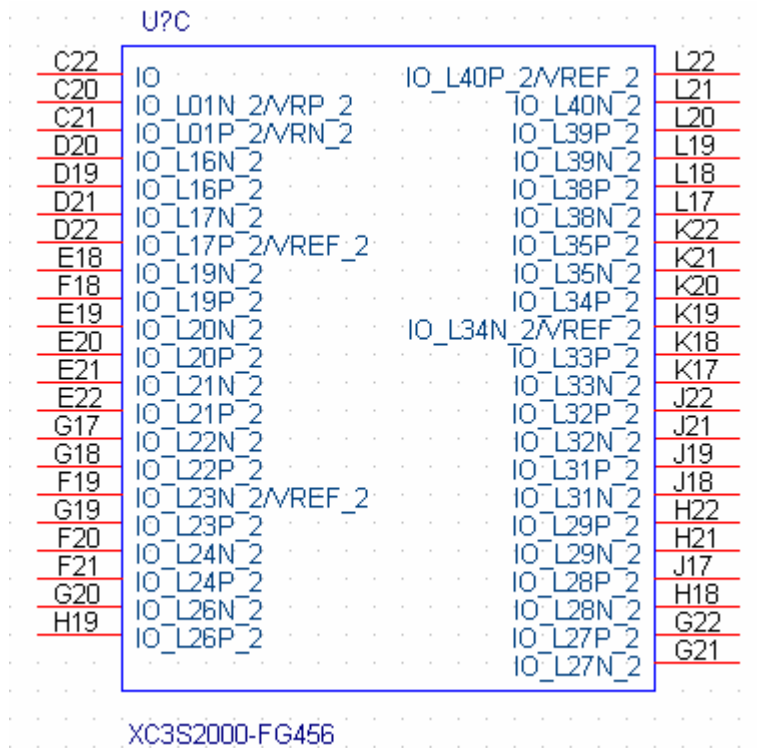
U?C

C22
C20
C21
D20
D19
D21
D22
E18
F18
E19
E20
E21
E22
G17
G18
F19
G19
F20
F21
G20
H19

IO
IO_L01N_2/VRP_2
IO_L01P_2/VRN_2
IO_L16N_2
IO_L16P_2
IO_L17N_2
IO_L17P_2/VREF_2
IO_L19N_2
IO_L19P_2
IO_L20N_2
IO_L20P_2
IO_L21N_2
IO_L21P_2
IO_L22N_2
IO_L22P_2
IO_L23N_2/VREF_2
IO_L23P_2
IO_L24N_2
IO_L24P_2
IO_L26N_2
IO_L26P_2

IO_L40P_2/VREF_2
IO_L40N_2
IO_L39P_2
IO_L39N_2
IO_L38P_2
IO_L38N_2
IO_L35P_2
IO_L35N_2
IO_L34P_2
IO_L34N_2/VREF_2
IO_L33P_2
IO_L33N_2
IO_L32P_2
IO_L32N_2
IO_L31P_2
IO_L31N_2
IO_L29P_2
IO_L29N_2
IO_L28P_2
IO_L28N_2
IO_L27P_2
IO_L27N_2

L22
L21
L20
L19
L18
L17
K22
K21
K20
K19
K18
K17
J22
J21
J19
J18
H22
H21
J17
H18
G22
G21

XC3S2000-FG456